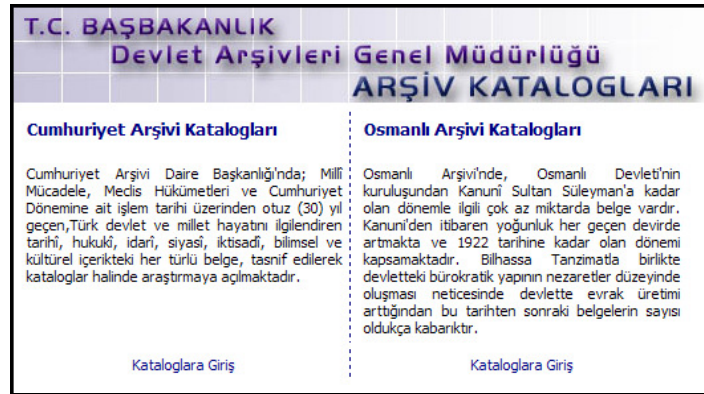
T.C. BAŞBAKANLIK
Devlet Arşivleri Genel Müdürlüğü
ARŞİV KATALOGLARI

Cumhuriyet Arşivi Katalogları

Cumhuriyet Arşivi Daire Başkanlığı'nda; Millî Mücadele, Meclis Hükümetleri ve Cumhuriyet Dönemine ait işlem tarihi üzerinden otuz (30) yıl geçen,Türk devlet ve millet hayatını ilgilendiren tarihî, hukukî, idarî, siyasî, iktisadî, bilimsel ve kültürel içerikteki her türlü belge, tasnif edilerek kataloglar halinde araştırmaya açılmaktadır.

Kataloglara Giriş

Osmanlı Arşivi Katalogları

Osmanlı Arşivi'nde, Osmanlı Devleti'nin kuruluşundan Kanunî Sultan Süleyman'a kadar olan dönemle ilgili çok az miktarda belge vardır. Kanunî'den itibaren yoğunluk her geçen devirde artmakta ve 1922 tarihine kadar olan dönemi kapsamaktadır. Bilhassa Tanzimatla birlikte devletteki bürokratik yapının nezaretler düzeyinde oluşması neticesinde devlette evrak üretimi arttığından bu tarihten sonraki belgelerin sayısı oldukça kabarıktır.

Kataloglara Giriş